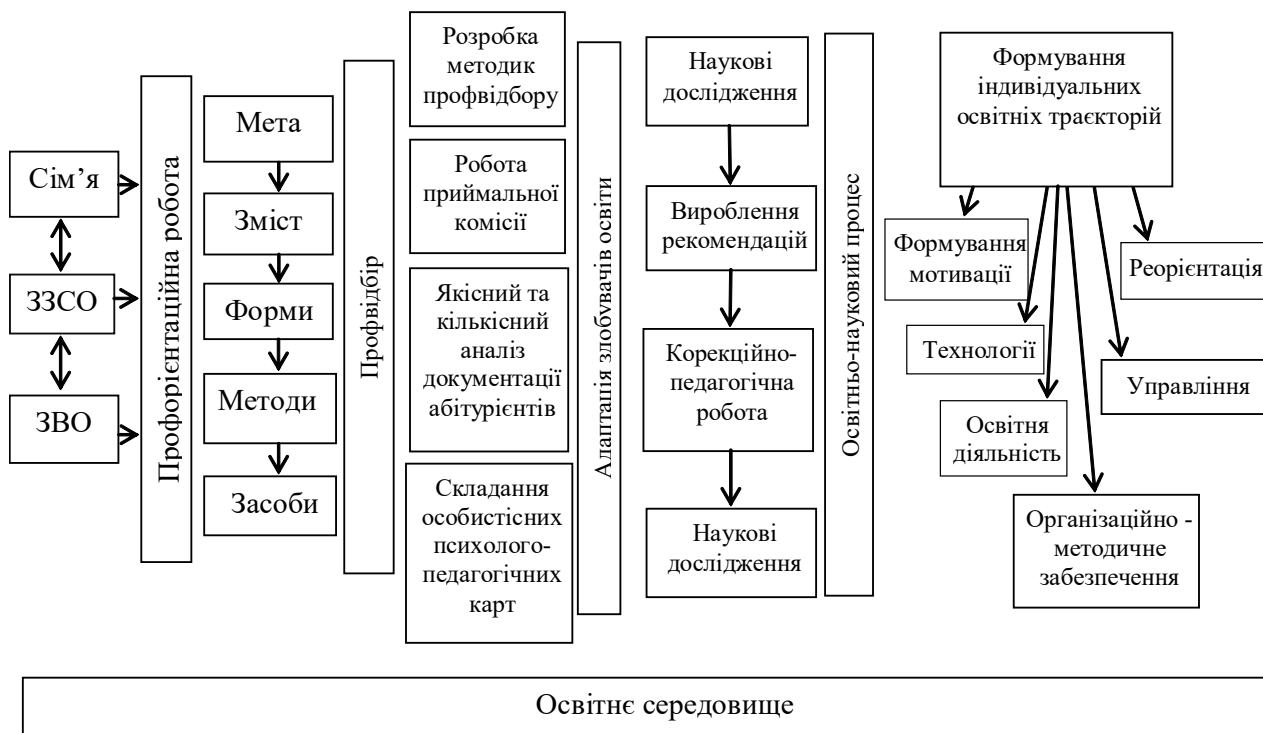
Сім'я

ЗЗСО

ЗВО

Профорієнтаційна робота

Мета

Зміст

Форми

Методи

Засоби

Профвідбір

Розробка методик профвідбору

Робота приймальної комісії

Якісний та кількісний аналіз документації абітурієнтів

Складання особистісних психолого-педагогічних карт

Адаптація здобувачів освіти

Наукові дослідження

Вироблення рекомендацій

Корекційно-педагогічна робота

Наукові дослідження

Освітньо-науковий процес

Формування індивідуальних освітніх траєкторій

Формування мотиваці

Реорієнтація

Технології

Управління

Освітня діяльність

Організаційно - методичне забезпечення

Освітнє середовище